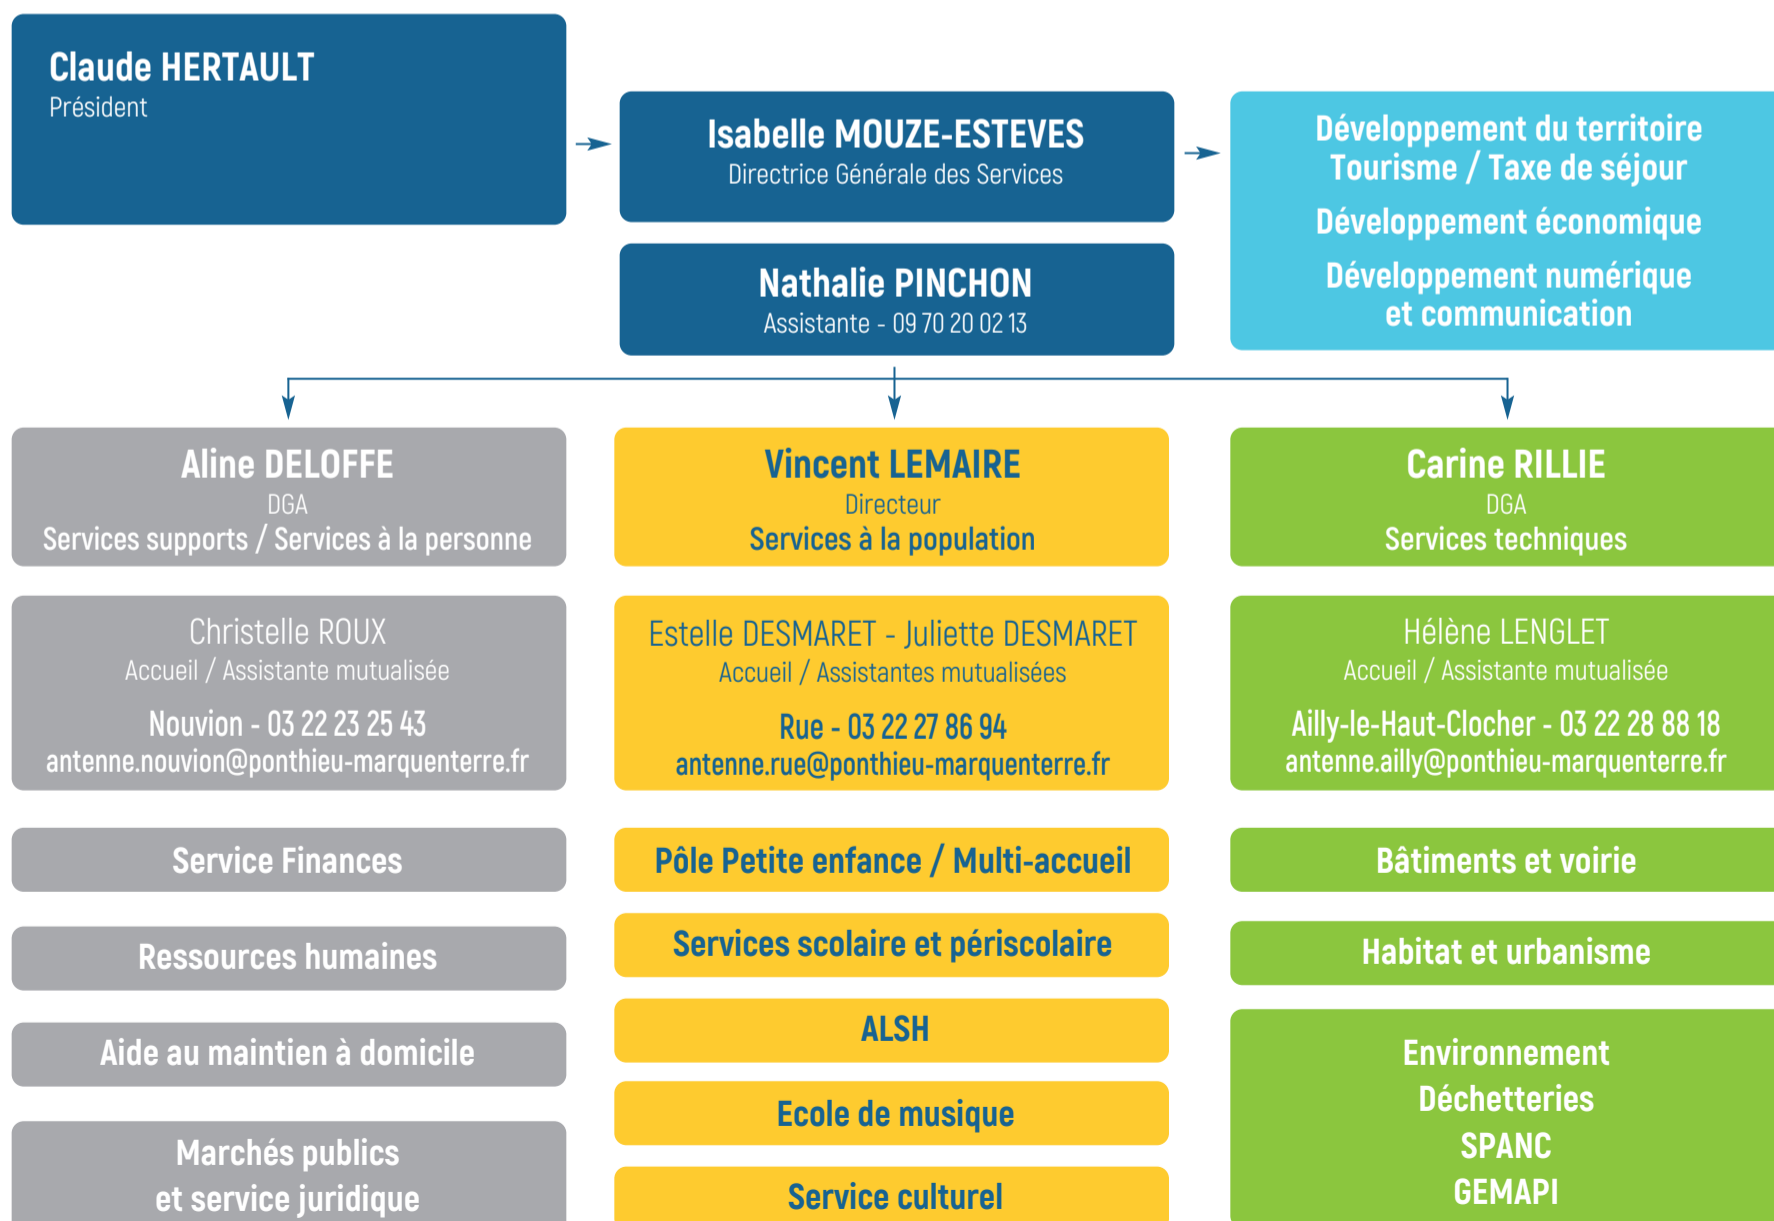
Claude HERTAULT
Président

Isabelle MOUZE-ESTEVES
Directrice Générale des Services

Nathalie PINCHON
Assistante - 09 70 20 02 13

Développement du territoire
Tourisme / Taxe de séjour
Développement économique
Développement numérique et communication

Aline DELOFFE
DGA
Services supports / Services à la personne

Christelle ROUX
Accueil / Assistante mutualisée
Nouvion - 03 22 23 25 43
antenne.nouvion@ponthieu-marquenterre.fr

Service Finances

Ressources humaines

Aide au maintien à domicile

Marchés publics et service juridique

Vincent LEMAIRE
Directeur
Services à la population

Estelle DESMARET - Juliette DESMARET
Accueil / Assistantes mutualisées
Rue - 03 22 27 86 94
antenne.rue@ponthieu-marquenterre.fr

Pôle Petite enfance / Multi-accueil

Services scolaire et périscolaire

ALSH

Ecole de musique

Service culturel

Carine RILLIE
DGA
Services techniques

Hélène LENGLET
Accueil / Assistante mutualisée
Ailly-le-Haut-Clocher - 03 22 28 88 18
antenne.ailly@ponthieu-marquenterre.fr

Bâtiments et voirie

Habitat et urbanisme

Environnement
Déchetteries
SPANC
GEMAPI